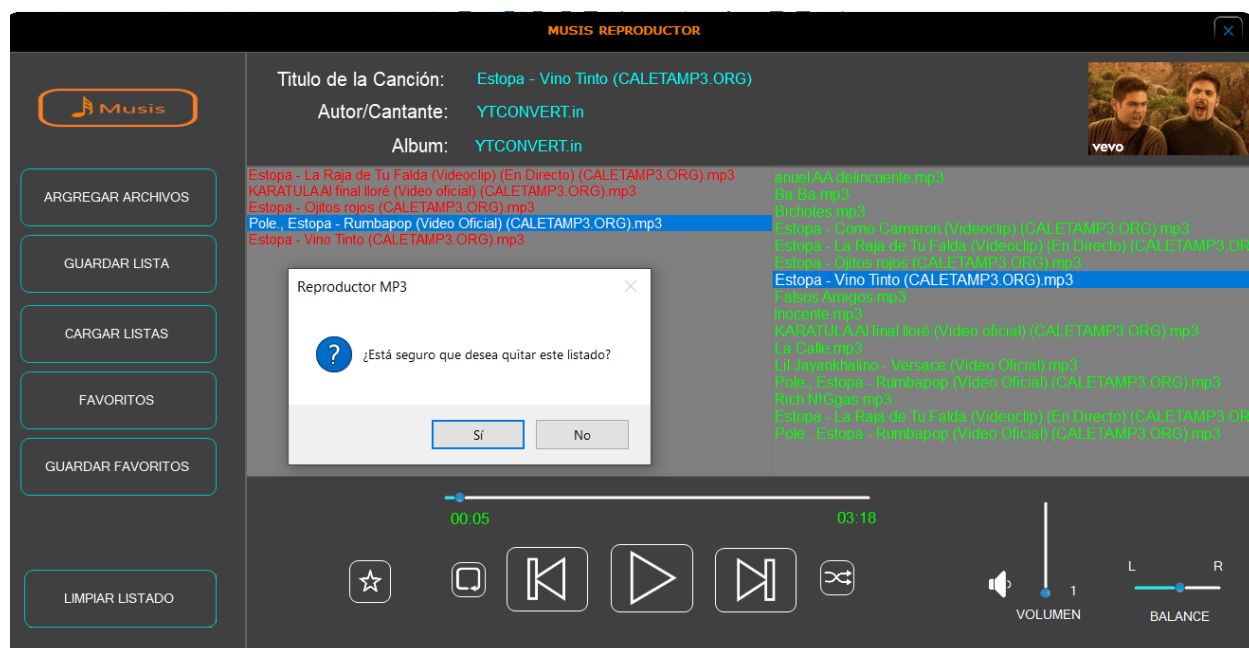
MUSIS REPRODUCTOR

Musis

ARGREGAR ARCHIVOS

GUARDAR LISTA

CARGAR LISTAS

FAVORITOS

GUARDAR FAVORITOS

LIMPIAR LISTADO

Titulo de la Canción: Estopa - Vino Tinto (CALETAMP3.ORG)

Autor/Cantante: YTCONVERT.in

Album: YTCONVERT.in

vevo

Estopa - La Raja de Tu Falda (Videoclip) (En Directo) (CALETAMP3.ORG).mp3
KARATULA Al final lloré (Video oficial) (CALETAMP3.ORG).mp3
Estopa - Ojitos rojos (CALETAMP3.ORG).mp3
Pole., Estopa - Rumbapop (Video Oficial) (CALETAMP3.ORG).mp3
Estopa - Vino Tinto (CALETAMP3.ORG).mp3

anuel AA delincuente.mp3
Ba Ba.mp3
Bichotes.mp3
Estopa - Como Camaron (Videoclip) (CALETAMP3.ORG).mp3
Estopa - La Raja de Tu Falda (Videoclip) (En Directo) (CALETAMP3.OR
Estopa - Ojitos rojos (CALETAMP3.ORG).mp3
Estopa - Vino Tinto (CALETAMP3.ORG).mp3
Falsos Amigos.mp3
Inocente.mp3
KARATULA Al final lloré (Video oficial) (CALETAMP3.ORG).mp3
La Calle.mp3
Lil Jayankhalno - Versace (Video Oficial).mp3
Pole., Estopa - Rumbapop (Video Oficial) (CALETAMP3.ORG).mp3
Rich NIGgas.mp3
Estopa - La Raja de Tu Falda (Videoclip) (En Directo) (CALETAMP3.OR
Pole., Estopa - Rumbapop (Video Oficial) (CALETAMP3.ORG).mp3

Reproductor MP3

¿Está seguro que desea quitar este listado?

Sí No

00:05 03:18

1
VOLUMEN

L R
BALANCE